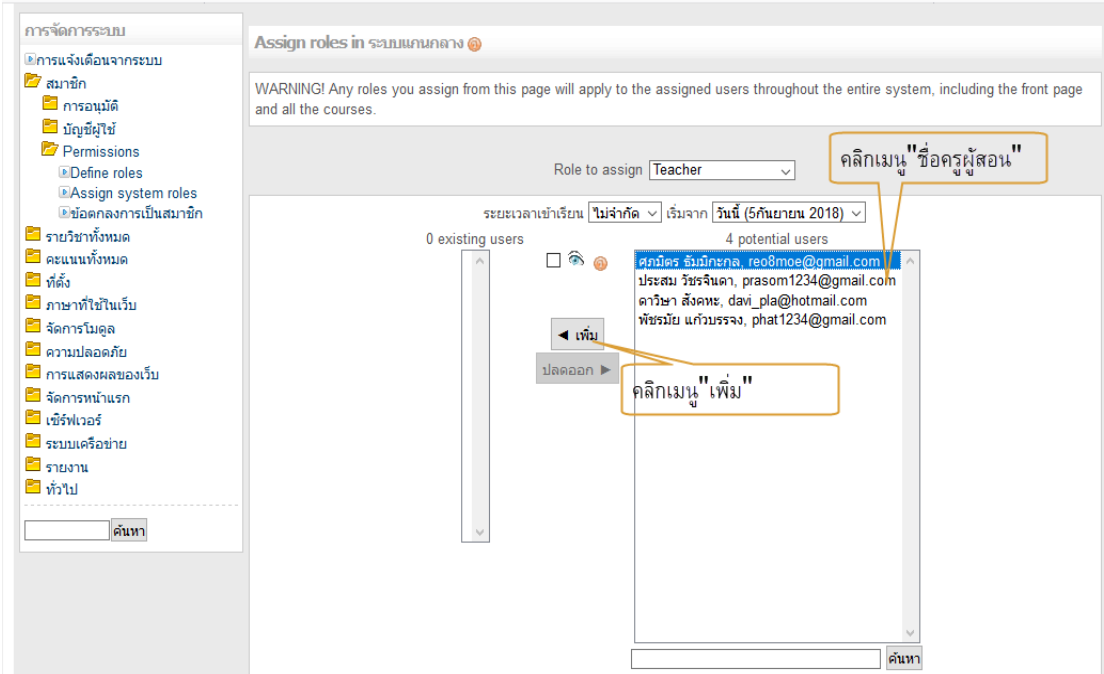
การจัดการระบบ
การแจ้งเตือนจากระบบ
สมาชิก
การอนุมัติ
บัญชีผู้ใช้
Permissions
Define roles
Assign system roles
ข้อตกลงการเป็นสมาชิก
รายวิชาทั้งหมด
คะแนนทั้งหมด
ที่ตั้ง
ภาษาที่ใช้ในเว็บ
จัดการโมดูล
ความปลอดภัย
การแสดงผลของเว็บ
จัดการหน้าแรก
เซิร์ฟเวอร์
ระบบเครือข่าย
รายงาน
ทั่วไป
ค้นหา

Assign roles in ระบบแกนกลาง

WARNING! Any roles you assign from this page will apply to the assigned users throughout the entire system, including the front page and all the courses.

Role to assign Teacher

คลิกเมนู "ชื่อครูผู้สอน"

ระยะเวลาเข้าเรียน ไม่จำกัด เริ่มจาก วันนี้ (5กันยายน 2018)

0 existing users

4 potential users

ศุภมิตร ธัมมิกะกุล, reo8moe@gmail.com
ประสม วัชรจินดา, prasom1234@gmail.com
ดาวิษา สังคหะ, davi_pla@hotmail.com
พัชรมัย แก้วบรรจง, phat1234@gmail.com

◄ เพิ่ม
ปลดออก ►

คลิกเมนู "เพิ่ม"

ค้นหา